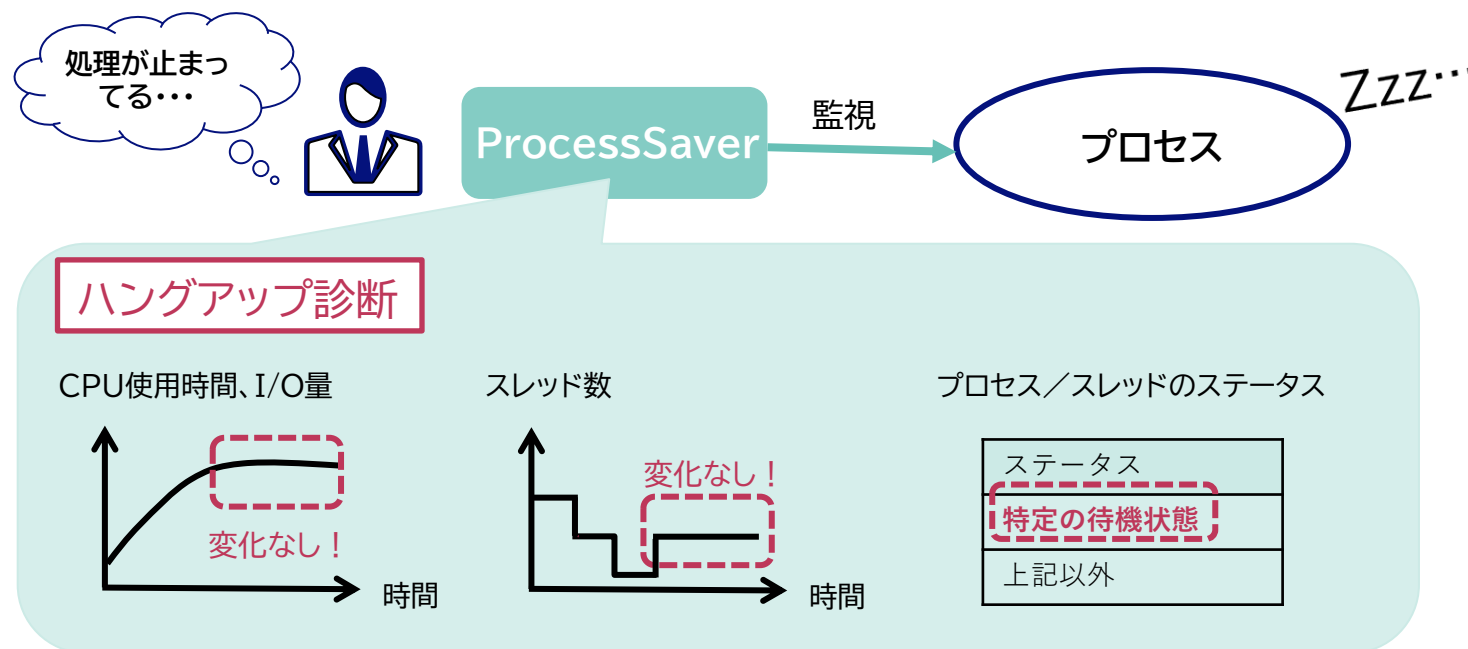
処理が止まってる・・・

ProcessSaver

監視

プロセス

Zzz…

ハングアップ診断

CPU使用時間、I/O量

変化なし！

時間

スレッド数

変化なし！

時間

プロセス／スレッドのステータス

| ステータス |
|---|
| 特定の待機状態 |
| 上記以外 |